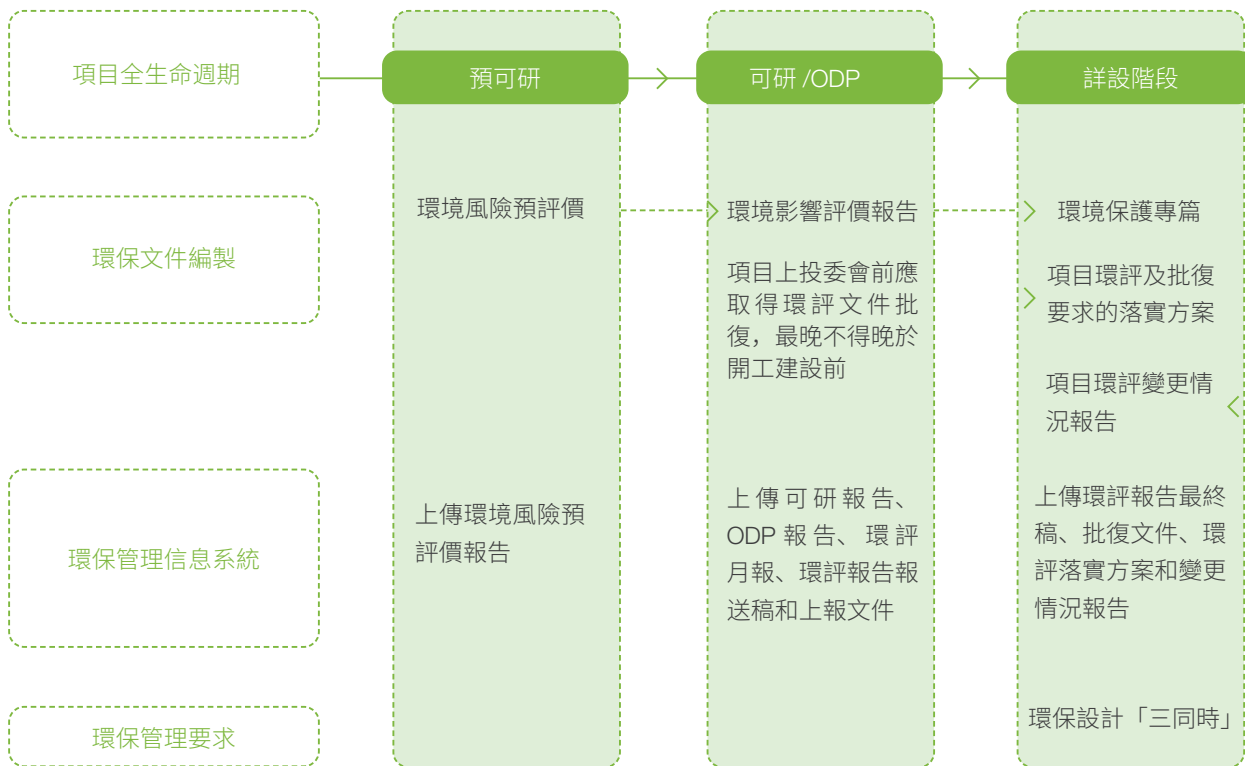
項目全生命週期

預可研

可研 /ODP

詳設階段

環保文件編製

環境風險預評價

環境影響評價報告

項目上投委會前應取得環評文件批復，最晚不得晚於開工建設前

環境保護專篇

項目環評及批復要求的落實方案

項目環評變更情況報告

環保管理信息系統

上傳環境風險預評價報告

上傳可研報告、ODP 報告、環評月報、環評報告報送稿和上報文件

上傳環評報告最終稿、批復文件、環評落實方案和變更情況報告

環保管理要求

環保設計「三同時」